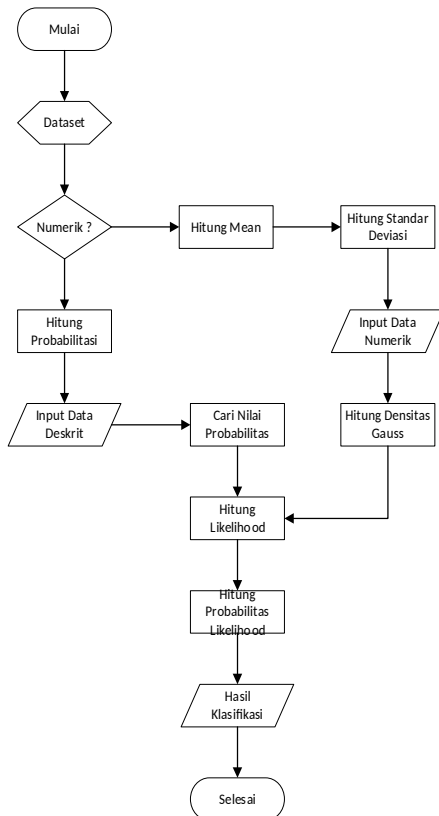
Mulai

Dataset

Numerik ?

Hitung Mean

Hitung Standar Deviasi

Hitung Probabilitasi

Input Data Numerik

Input Data Deskrit

Cari Nilai Probabilitas

Hitung Densitas Gauss

Hitung Likelihood

Hitung Probabilitas Likelihood

Hasil Klasifikasi

Selesai